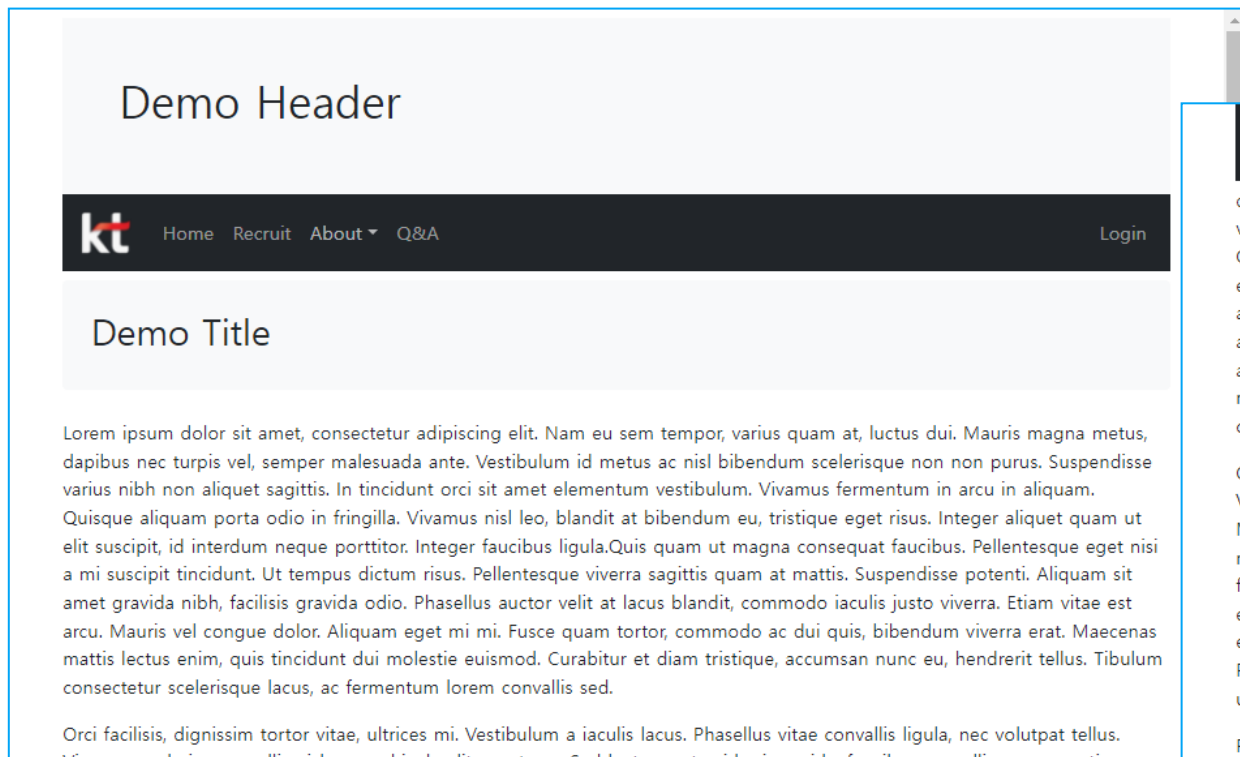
Demo Header

kt Home Recruit About Q&A Login

Demo Title

Lorem ipsum dolor sit amet, consectetur adipiscing elit. Nam eu sem tempor, varius quam at, luctus dui. Mauris magna metus, dapibus nec turpis vel, semper malesuada ante. Vestibulum id metus ac nisl bibendum scelerisque non non purus. Suspendisse varius nibh non aliquet sagittis. In tincidunt orci sit amet elementum vestibulum. Vivamus fermentum in arcu in aliquam. Quisque aliquam porta odio in fringilla. Vivamus nisl leo, blandit at bibendum eu, tristique eget risus. Integer aliquet quam ut elit suscipit, id interdum neque porttitor. Integer faucibus ligula.Quis quam ut magna consequat faucibus. Pellentesque eget nisi a mi suscipit tincidunt. Ut tempus dictum risus. Pellentesque viverra sagittis quam at mattis. Suspendisse potenti. Aliquam sit amet gravida nibh, facilisis gravida odio. Phasellus auctor velit at lacus blandit, commodo iaculis justo viverra. Etiam vitae est arcu. Mauris vel congue dolor. Aliquam eget mi mi. Fusce quam tortor, commodo ac dui quis, bibendum viverra erat. Maecenas mattis lectus enim, quis tincidunt dui molestie euismod. Curabitur et diam tristique, accumsan nunc eu, hendrerit tellus. Tibulum consectetur scelerisque lacus, ac fermentum lorem convallis sed.

Orci facilisis, dignissim tortor vitae, ultrices mi. Vestibulum a iaculis lacus. Phasellus vitae convallis ligula, nec volutpat tellus. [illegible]